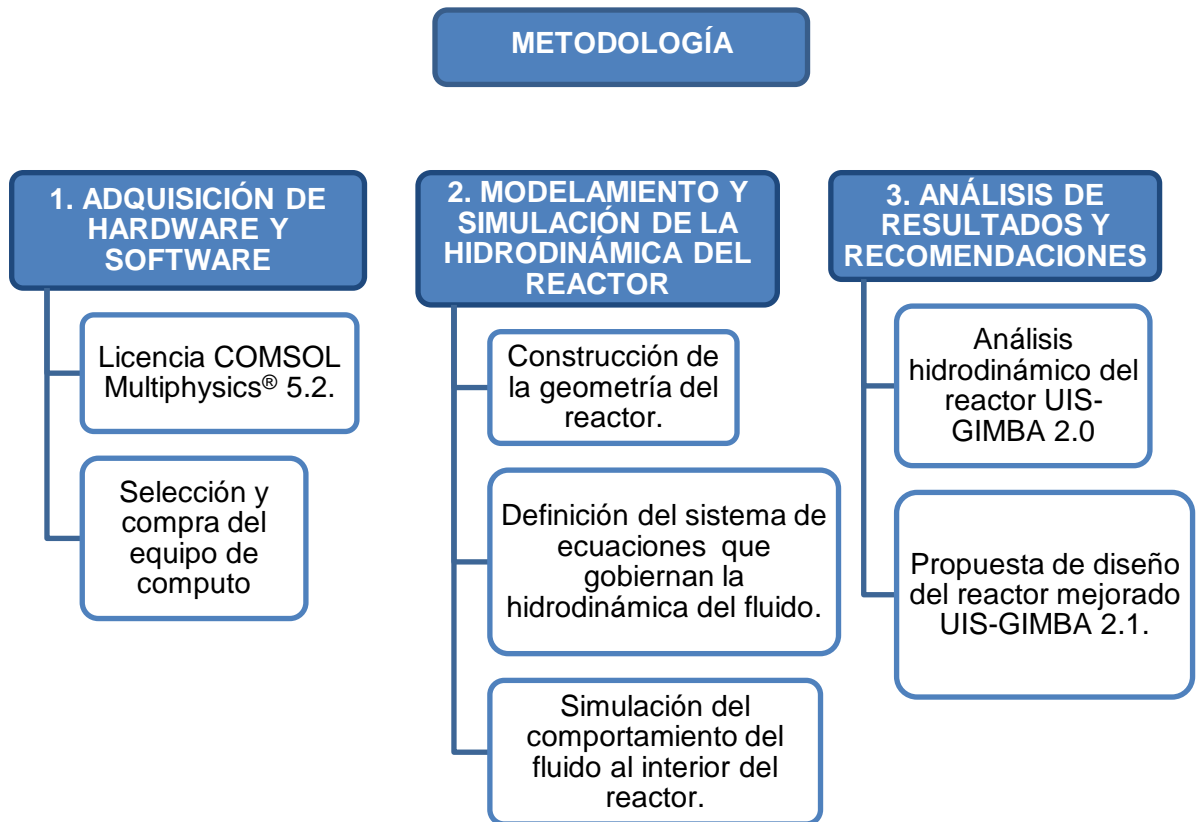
METODOLOGÍA

1. ADQUISICIÓN DE HARDWARE Y SOFTWARE

Licencia COMSOL Multiphysics® 5.2.

Selección y compra del equipo de computo

2. MODELAMIENTO Y SIMULACIÓN DE LA HIDRODINÁMICA DEL REACTOR

Construcción de la geometría del reactor.

Definición del sistema de ecuaciones que gobiernan la hidrodinámica del fluido.

Simulación del comportamiento del fluido al interior del reactor.

3. ANÁLISIS DE RESULTADOS Y RECOMENDACIONES

Análisis hidrodinámico del reactor UIS-GIMBA 2.0

Propuesta de diseño del reactor mejorado UIS-GIMBA 2.1.